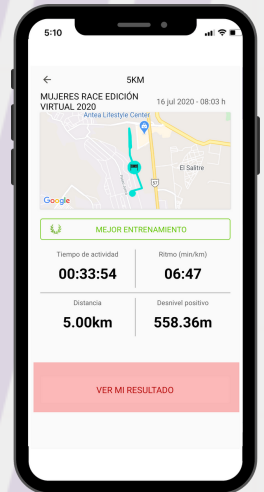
5:10

5KM

MUJERES RACE EDICIÓN VIRTUAL 2020

16 jul 2020 - 08:03 h

Antea Lifestyle Center

El Salitre

57

Google

MEJOR ENTRENAMIENTO

Tiempo de actividad
00:33:54

Ritmo (min/km)
06:47

Distancia
5.00km

Desnivel positivo
558.36m

VER MI RESULTADO